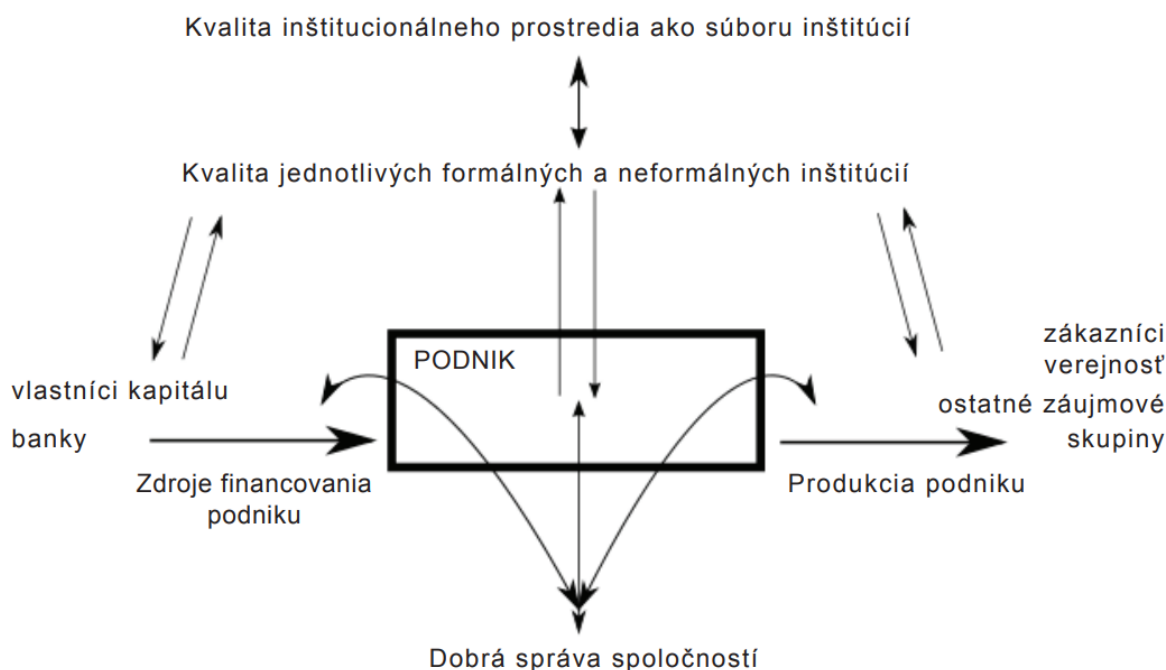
Kvalita inštitucionálneho prostredia ako súboru inštitúcií

Kvalita jednotlivých formálnych a neformálnych inštitúcií

PODNIK

vlastníci kapitálu

banky

Zdroje financovania podniku

zákazníci
verejnosť
ostatné záujmové skupiny

Produkcia podniku

Dobrá správa spoločností